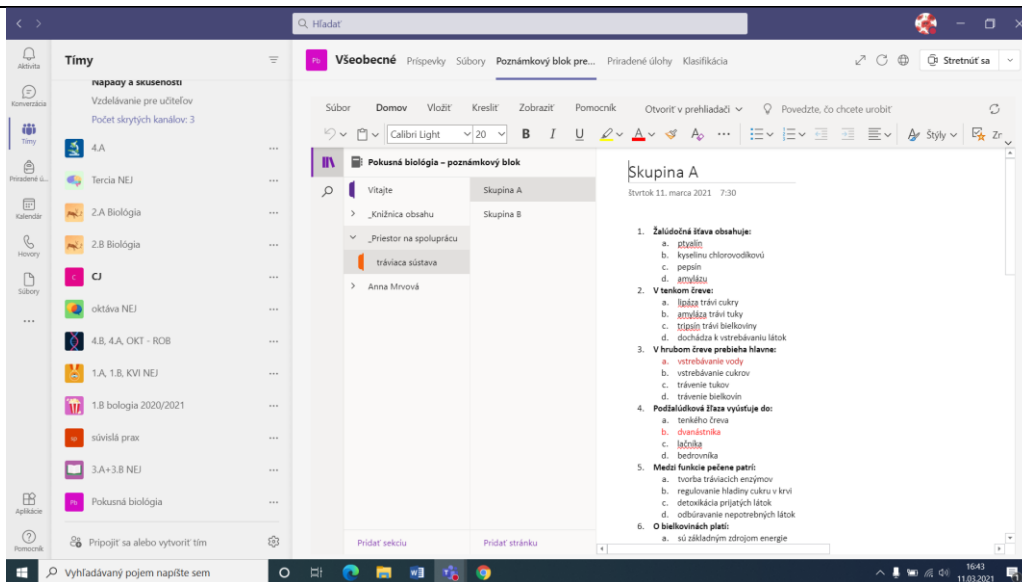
Hľadať

Aktivita
Konverzácia
Tímy
Priradené ú...
Kalendár
Hovory
Súbory
...
Aplikácie
Pomocník

Tímy
Nápady a skúsenosti
Vzdelávanie pre učiteľov
Počet skrytých kanálov: 3
4.A
Tercia NEJ
2.A Biológia
2.B Biológia
CJ
oktáva NEJ
4.B, 4.A, OKT - ROB
1.A, 1.B, KVI NEJ
1.B bologia 2020/2021
súvislá prax
3.A+3.B NEJ
Pokusná biológia
Pripojiť sa alebo vytvoriť tím

Všeobecné Príspevky Súbory Poznámkový blok pre... Priradené úlohy Klasifikácia
Stretnúť sa

Súbor Domov Vložiť Kresliť Zobraziť Pomocník Otvoriť v prehliadači Povedzte, čo chcete urobiť
Calibri Light 20 B I U Štýly

Pokusná biológia – poznámkový blok
Vitajte
_Knižnica obsahu
_Priestor na spoluprácu
tráviaca sústava
Anna Mrvová
Skupina A
Skupina B
Pridať sekciu
Pridať stránku

Skupina A
štvrtok 11. marca 2021 7:30

1. Žalúdočná šťava obsahuje:
a. ptyalín
b. kyselinu chlorovodíkovú
c. pepsín
d. amylázu
2. V tenkom čreve:
a. lipáza tráví cukry
b. amyláza tráví tuky
c. tripsín tráví bielkoviny
d. dochádza k vstrebávaniu látok
3. V hrubom čreve prebieha hlavne:
a. vstrebávanie vody
b. vstrebávanie cukrov
c. trávenie tukov
d. trávenie bielkovín
4. Podžalúdková žľaza vyúsťuje do:
a. tenkého čreva
b. dvanástnika
c. lačníka
d. bedrovníka
5. Medzi funkcie pečene patrí:
a. tvorba tráviacich enzýmov
b. regulovanie hladiny cukru v krvi
c. detoxikácia prijatých látok
d. odbúravanie nepotrebných látok
6. O bielkovinách platí:
a. sú základným zdrojom energie

Vyhľadávaný pojem napíšte sem
16:43
11.03.2021